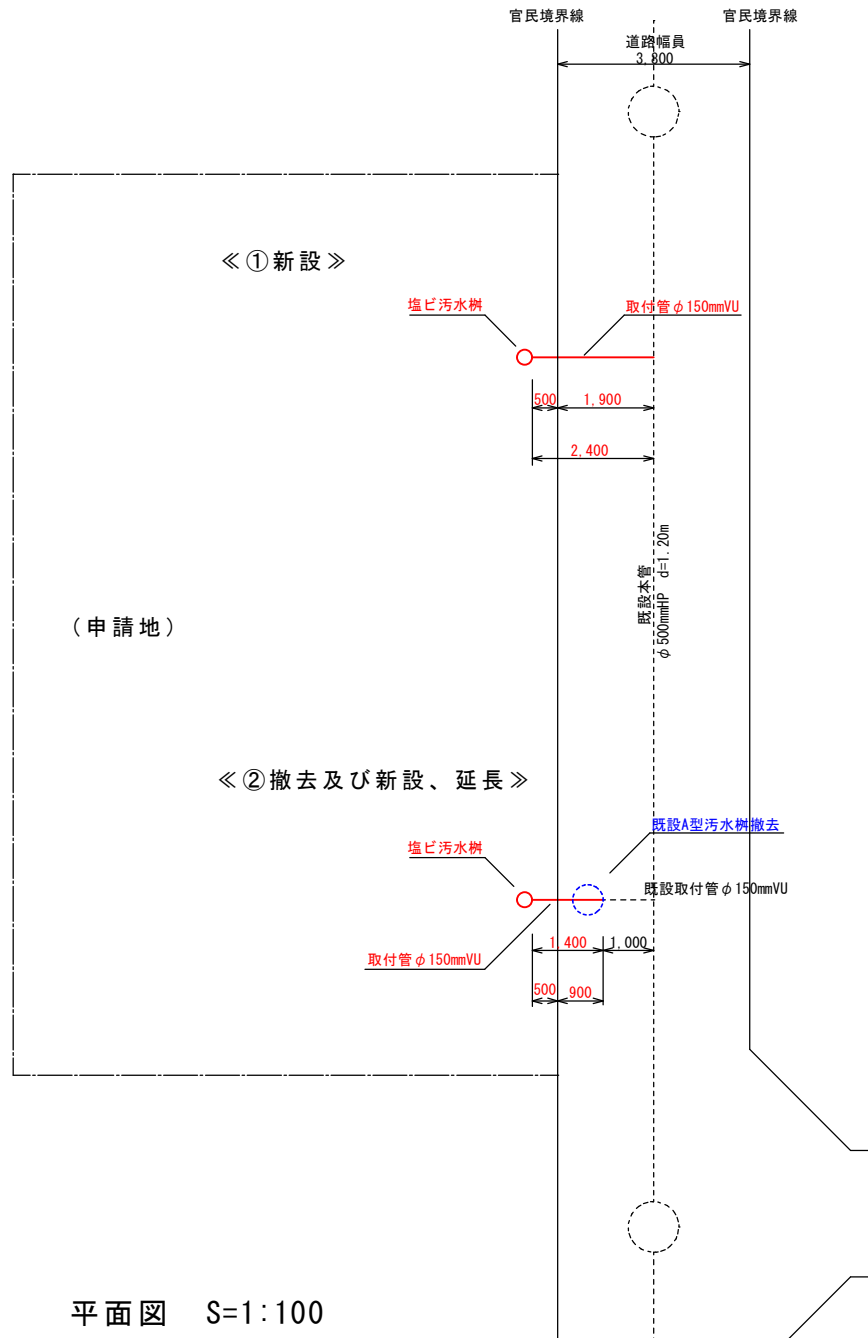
官民境界線

官民境界線

道路幅員
3,800

≪①新設≫

塩ビ汚水桝

取付管 $\phi$ 150mmVU

500

1,900

2,400

既設本管
$\phi$ 500mmHP d=1.20m

（申請地）

≪②撤去及び新設、延長≫

既設A型汚水桝撤去

塩ビ汚水桝

既設取付管 $\phi$ 150mmVU

取付管 $\phi$ 150mmVU

1,400

1,000

500

900

平面図 S=1:100